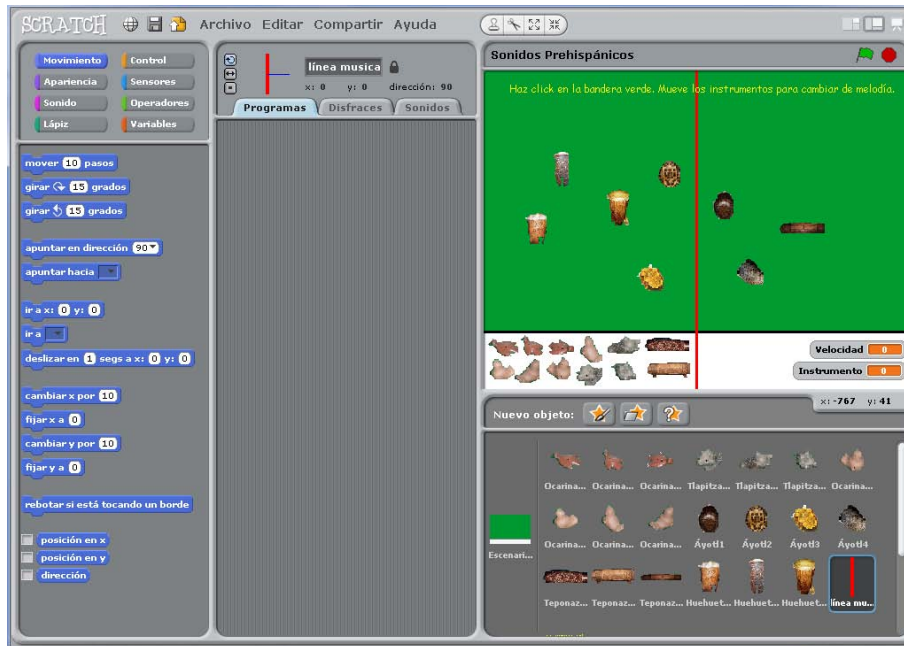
SCRATCH Archivo Editar Compartir Ayuda

Movimiento
Apariencia
Sonido
Lápiz
Control
Sensores
Operadores
Variables

línea musica
x: 0 y: 0 dirección: 90

Programas Disfraces Sonidos

mover 10 pasos
girar 15 grados
girar 15 grados
apuntar en dirección 90
apuntar hacia
ir a x: 0 y: 0
ir a
deslizar en 1 segs a x: 0 y: 0
cambiar x por 10
fijar x a 0
cambiar y por 10
fijar y a 0
rebotar si está tocando un borde
posición en x
posición en y
dirección

Sonidos Prehispánicos

Haz click en la bandera verde. Mueve los instrumentos para cambiar de melodía.

Velocidad 0
Instrumento 0

x: -767 y: 41

Nuevo objeto:

Escenari...
Ocarina... Ocarina... Ocarina... Tlapitza... Tlapitza... Tlapitza... Ocarina...
Ocarina... Ocarina... Ocarina... Áyotl1 Áyotl2 Áyotl3 Áyotl4
Teponaz... Teponaz... Teponaz... Huehuet... Huehuet... Huehuet... línea mu...